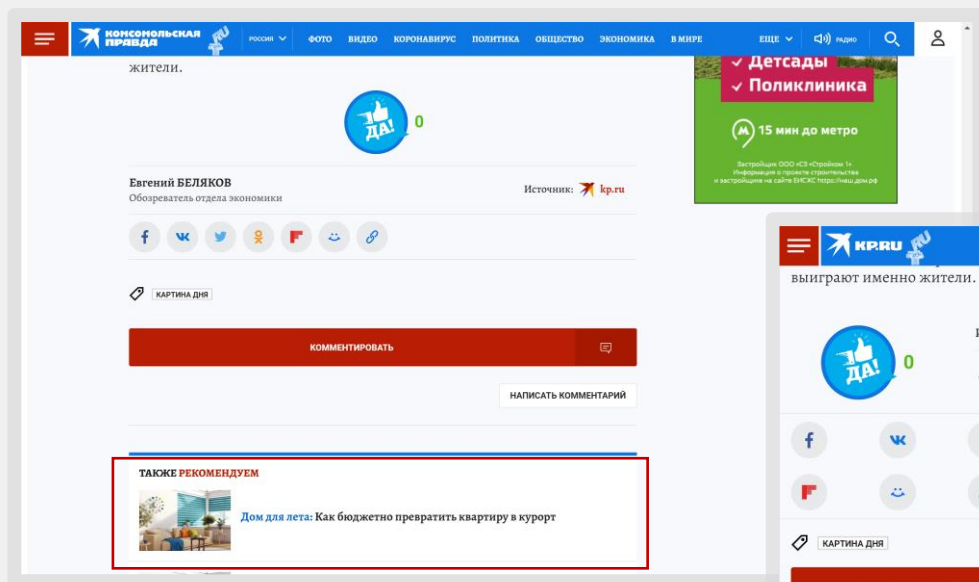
КОМСОМОЛЬСКАЯ ПРАВДА RU РОССИЯ ФОТО ВИДЕО КОРОНАВИРУС ПОЛИТИКА ОБЩЕСТВО ЭКОНОМИКА В МИРЕ ЕЩЕ РАДИО

жители.

ДА! 0

Евгений БЕЛЯКОВ
Обозреватель отдела экономики

Источник: kp.ru

КАРТИНА ДНЯ

КОММЕНТИРОВАТЬ

НАПИСАТЬ КОММЕНТАРИЙ

ТАКЖЕ РЕКОМЕНДУЕМ

Дом для лета: Как бюджетно превратить квартиру в курорт

✓ Детсады
✓ Поликлиника
М 15 мин до метро
Застройщик ООО «СЗ «Стройком 1» Информация о проекте строительства и застройщике на сайте ЕИСЖС https://наш.дом.рф

KP.RU RU

выиграют именно жители.

ДА! 0

КАРТИНА ДНЯ